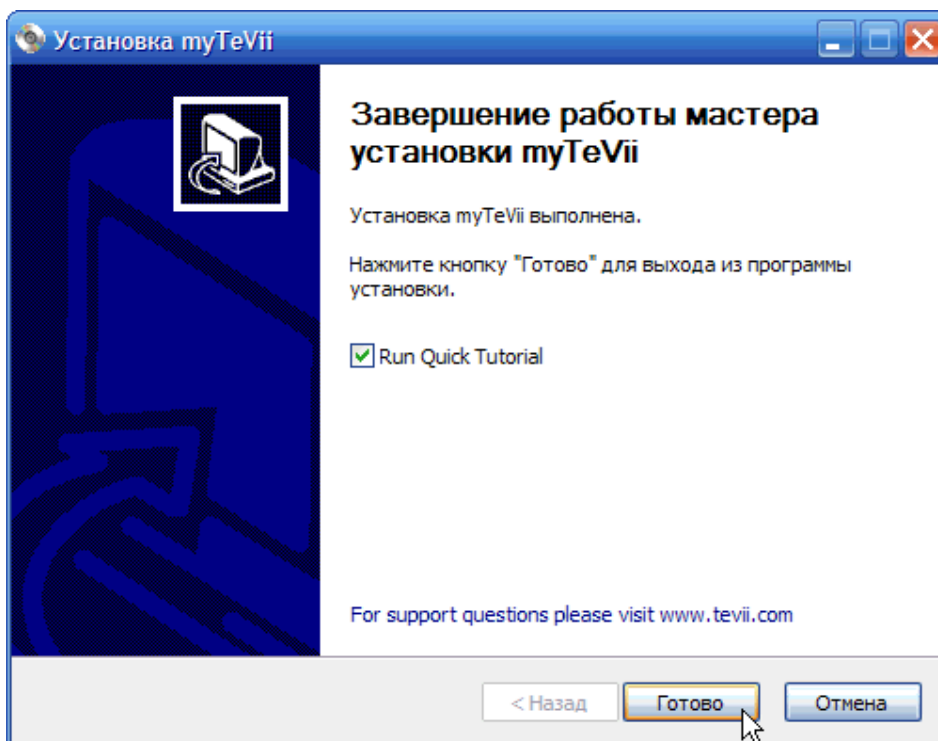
Установка myTeVii

Завершение работы мастера установки myTeVii

Установка myTeVii выполнена.

Нажмите кнопку "Готово" для выхода из программы установки.

Run Quick Tutorial

For support questions please visit www.tevii.com

< Назад

Готово

Отмена